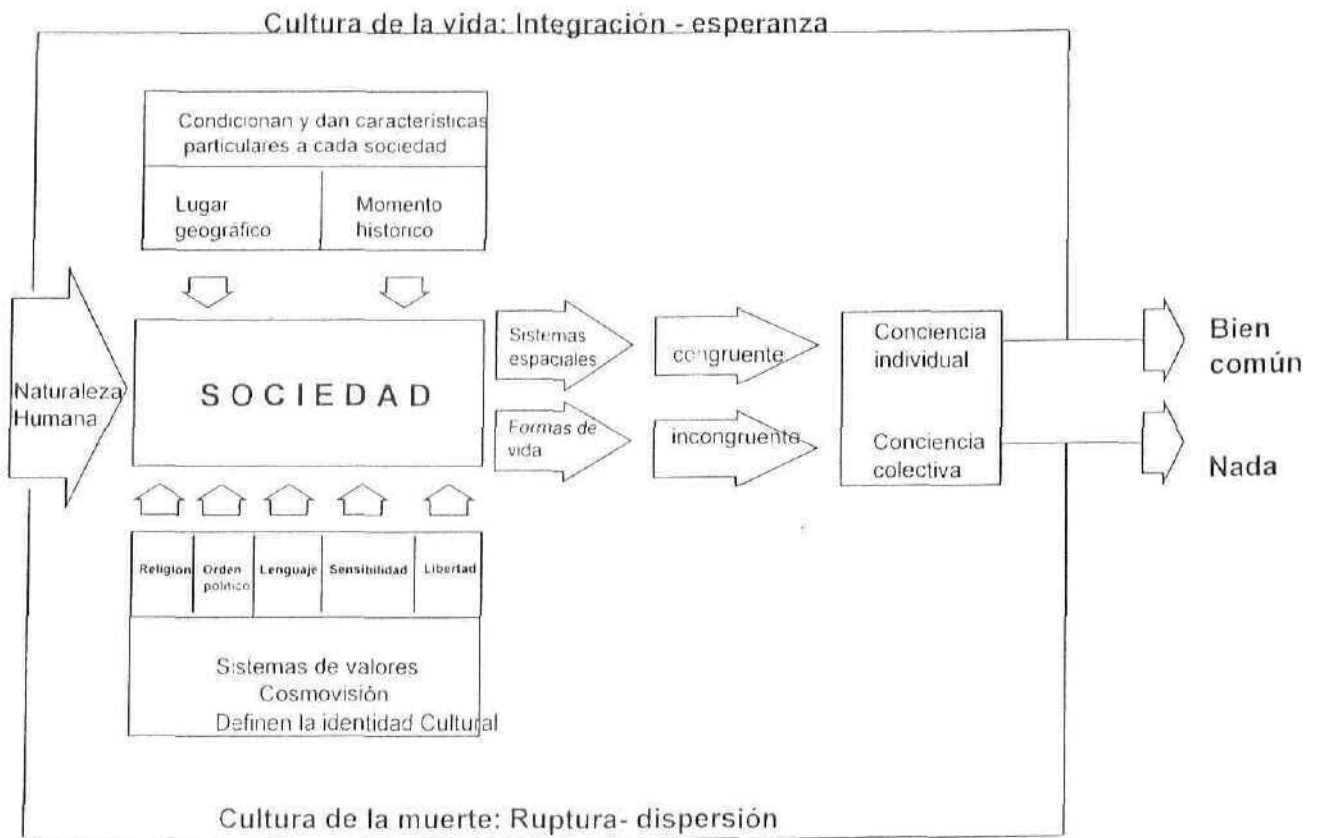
Cultura de la vida: Integración - esperanza

Condicionan y dan caracteristicas particulares a cada sociedad

Lugar geográfico

Momento historico

Naturaleza Humana

SOCIEDAD

Sistemas espaciales

Formas de vida

congruente

incongruente

Conciencia individual

Conciencia colectiva

Bien común

Nada

Religion

Orden politico

Lenguaje

Sensibilidad

Libertad

Sistemas de valores
Cosmovisión
Definen la identidad Cultural

Cultura de la muerte: Ruptura- dispersión